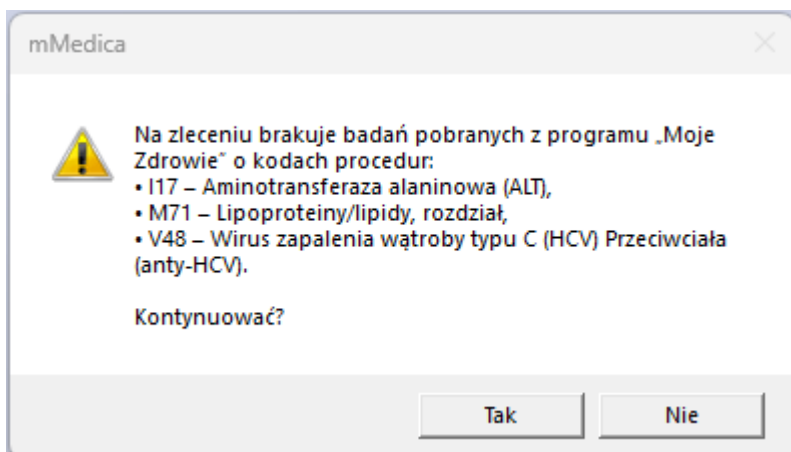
mMedica

Na zleceniu brakuje badań pobranych z programu „Moje Zdrowie" o kodach procedur:
• I17 – Aminotransferaza alaninowa (ALT),
• M71 – Lipoproteiny/lipidy, rozdział,
• V48 – Wirus zapalenia wątroby typu C (HCV) Przeciwciała (anty-HCV).

Kontynuować?

Tak

Nie